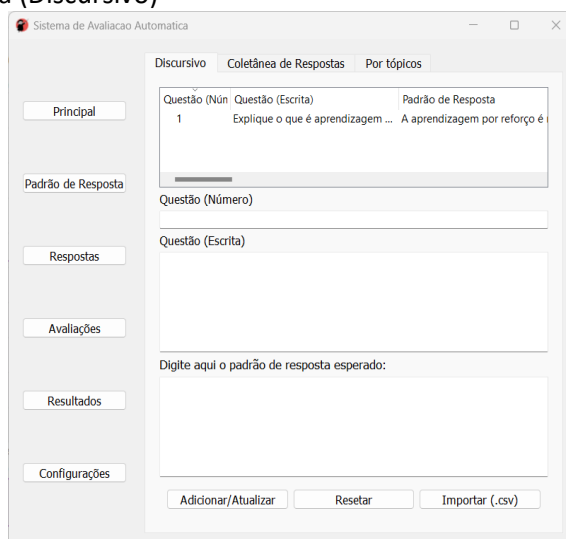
a (Discursivo)

Sistema de Avaliacao Automatica

Discursivo | Coletânea de Respostas | Por tópicos

Principal

Padrão de Resposta

Respostas

Avaliações

Resultados

Configurações

| Questão (Nún | Questão (Escrita) | Padrão de Resposta |
|---|---|---|
| 1 | Explique o que é aprendizagem ... | A aprendizagem por reforço é |

Questão (Número)

Questão (Escrita)

Digite aqui o padrão de resposta esperado:

Adicionar/Atualizar | Resetar | Importar (.csv)